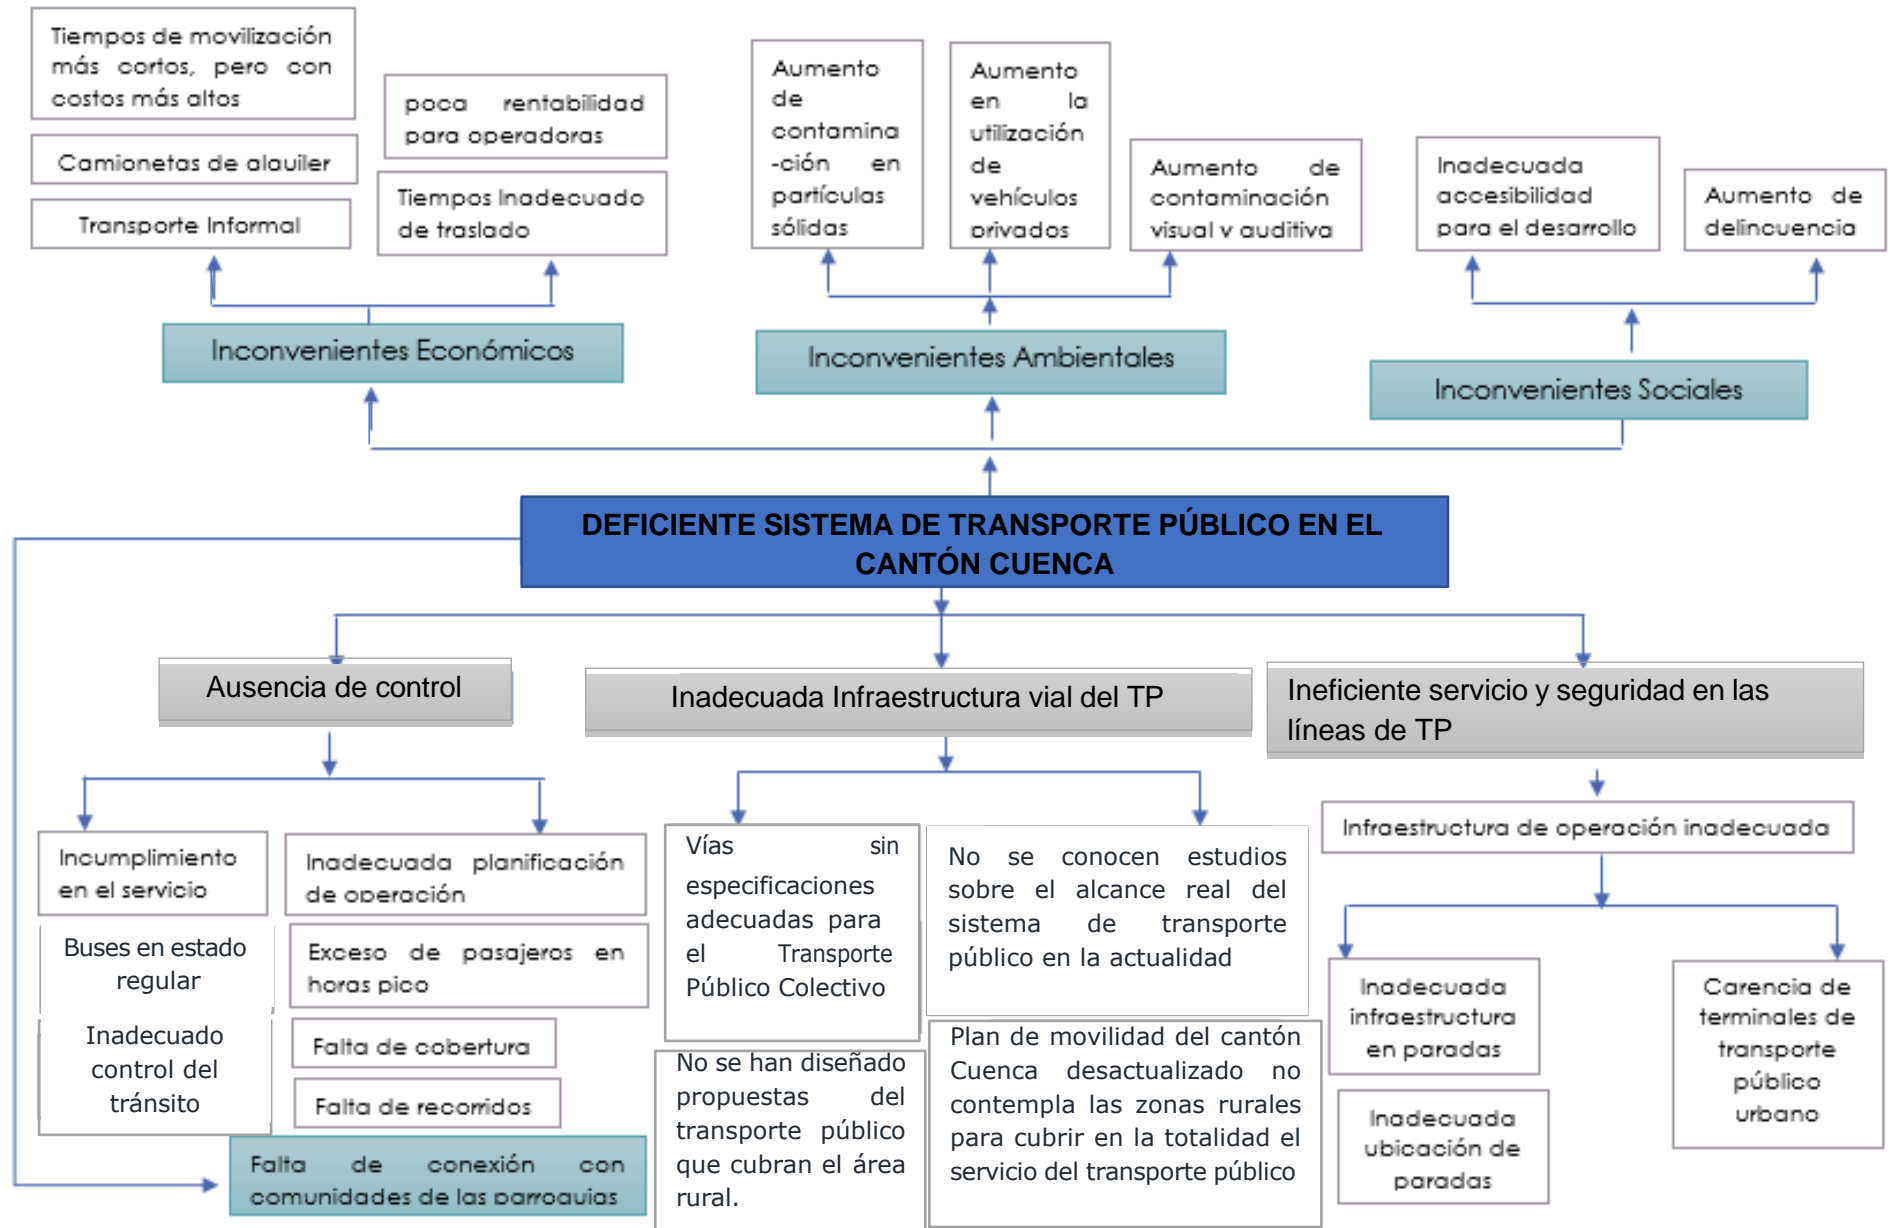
Tiempos de movilización más cortos, pero con costos más altos

Camionetas de alquiler

Transporte Informal

poca rentabilidad para operadoras

Tiempos Inadecuado de traslado

Aumento de contamina-ción en partículas sólidas

Aumento en la utilización de vehículos privados

Aumento de contaminación visual y auditiva

Inadecuada accesibilidad para el desarrollo

Aumento de delincuencia

Inconvenientes Económicos

Inconvenientes Ambientales

Inconvenientes Sociales

DEFICIENTE SISTEMA DE TRANSPORTE PÚBLICO EN EL CANTÓN CUENCA

Ausencia de control

Inadecuada Infraestructura vial del TP

Ineficiente servicio y seguridad en las líneas de TP

Incumplimiento en el servicio

Inadecuada planificación de operación

Buses en estado regular

Exceso de pasajeros en horas pico

Inadecuado control del tránsito

Falta de cobertura

Falta de recorridos

Falta de conexión con comunidades de las parroquias

Vías sin especificaciones adecuadas para el Transporte Público Colectivo

No se conocen estudios sobre el alcance real del sistema de transporte público en la actualidad

No se han diseñado propuestas del transporte público que cubran el área rural.

Plan de movilidad del cantón Cuenca desactualizado no contempla las zonas rurales para cubrir en la totalidad el servicio del transporte público

Infraestructura de operación inadecuada

Inadecuada infraestructura en paradas

Inadecuada ubicación de paradas

Carencia de terminales de transporte público urbano